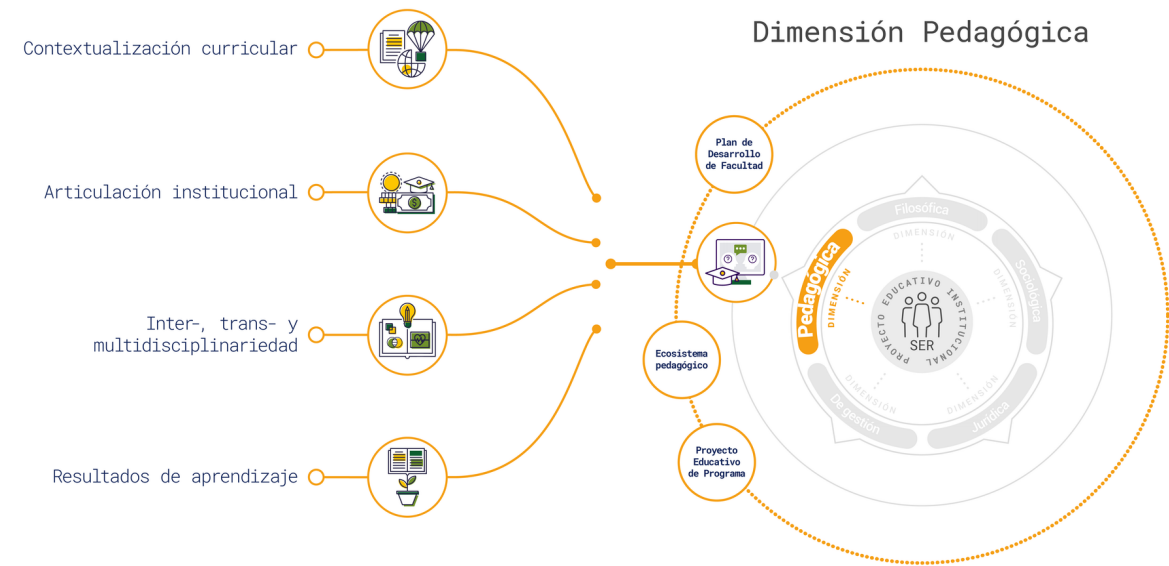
Dimensión Pedagógica

Contextualización curricular

Articulación institucional

Inter-, trans- y multidisciplinariedad

Resultados de aprendizaje

Plan de Desarrollo de Facultad

Ecosistema pedagógico

Proyecto Educativo de Programa

Pedagógica
DIMENSIÓN

Filosófica
DIMENSIÓN

Sociológica
DIMENSIÓN

Jurídica
DIMENSIÓN

De gestión
DIMENSIÓN

PROYECTO EDUCATIVO INSTITUCIONAL

SER